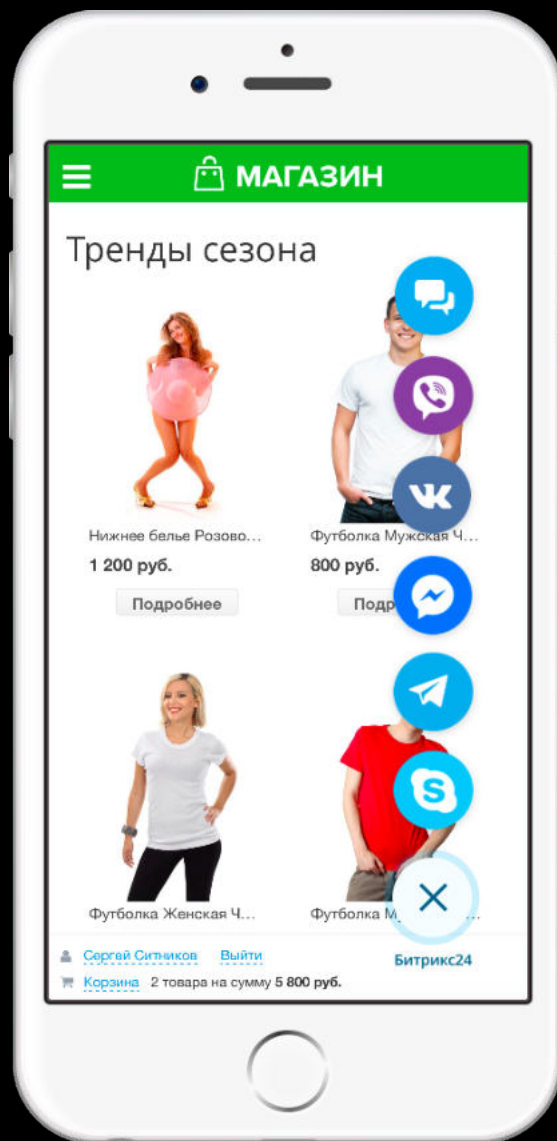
МАГАЗИН

Тренды сезона

Нижнее белье Розово...
1 200 руб.
Подробнее

Футболка Мужская Ч...
800 руб.
Подр

Футболка Женская Ч...

Футболка М

Сергей Ситников Выйти
Битрикс24
Корзина 2 товара на сумму 5 800 руб.